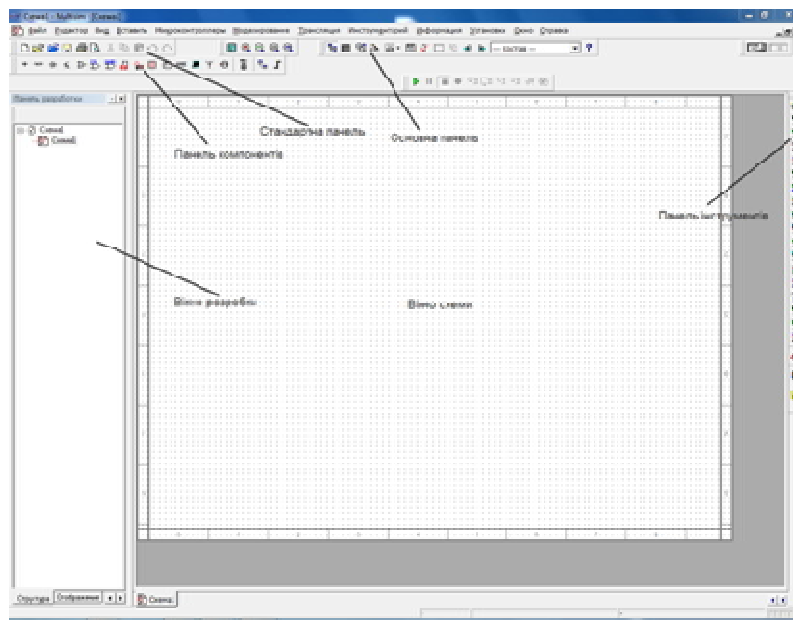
Схема1 - Multisim - [Схема1]

Файл Редактор Вид Вставить Микроконтроллеры Моделирование Трансляция Инструментарий Информация Установки Окно Справка

Панель разработки

Схема1
Схема1

Стандартна панель

Основна панель

Панель компонентів

Панель інструментів

Вікно розробки

Вікно схеми

Структура Отображение

Схема1